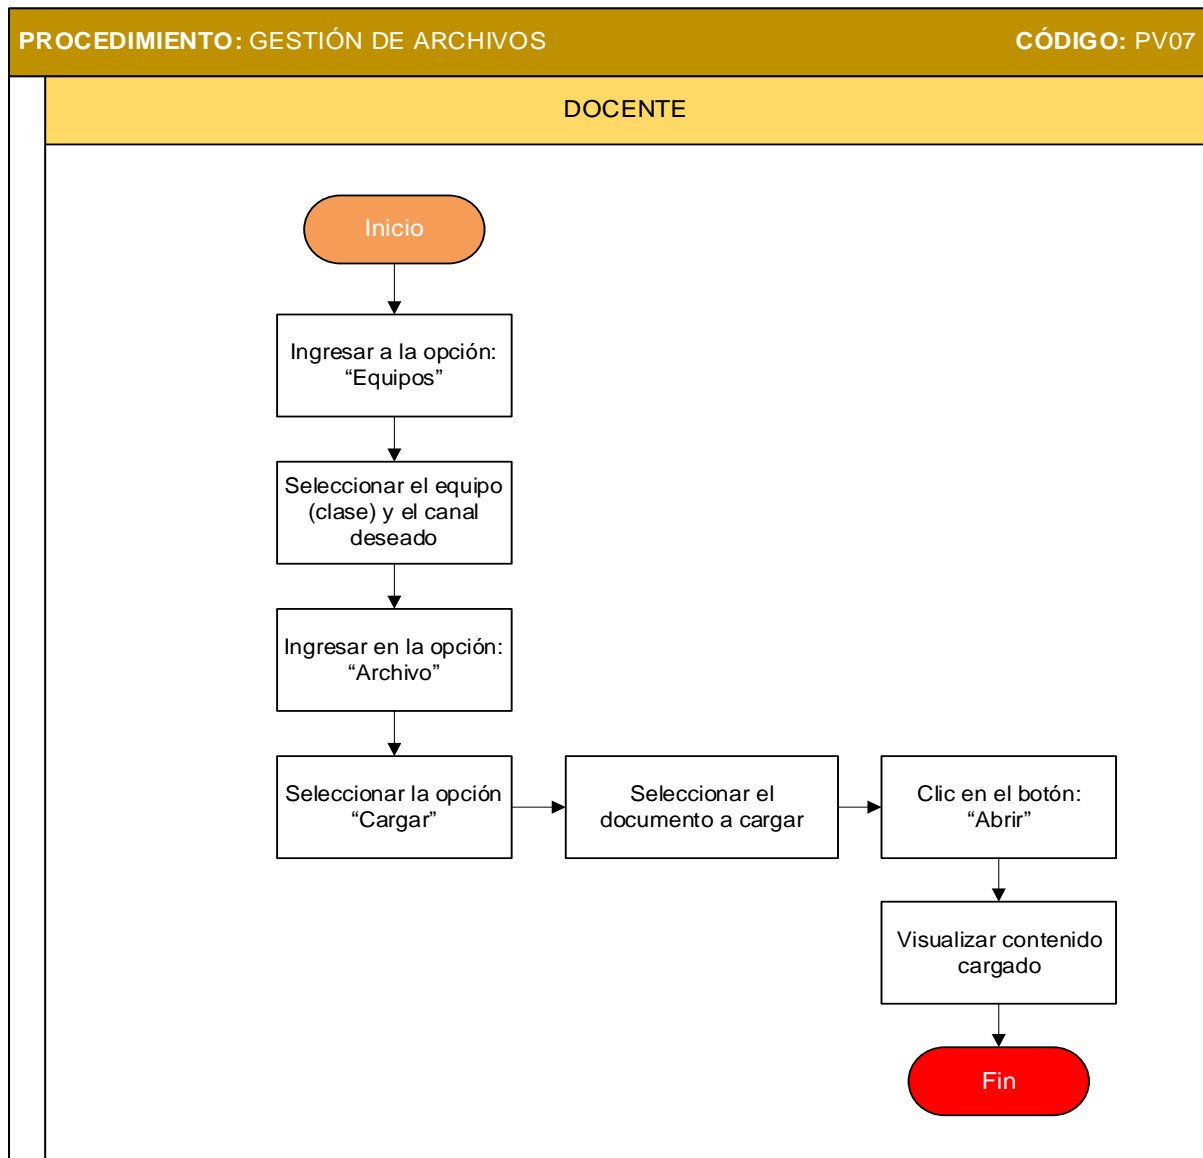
PROCEDIMIENTO: GESTIÓN DE ARCHIVOS

CÓDIGO: PV07

DOCENTE

Inicio

Ingresar a la opción: “Equipos”

Seleccionar el equipo (clase) y el canal deseado

Ingresar en la opción: “Archivo”

Seleccionar la opción “Cargar”

Seleccionar el documento a cargar

Clic en el botón: “Abrir”

Visualizar contenido cargado

Fin